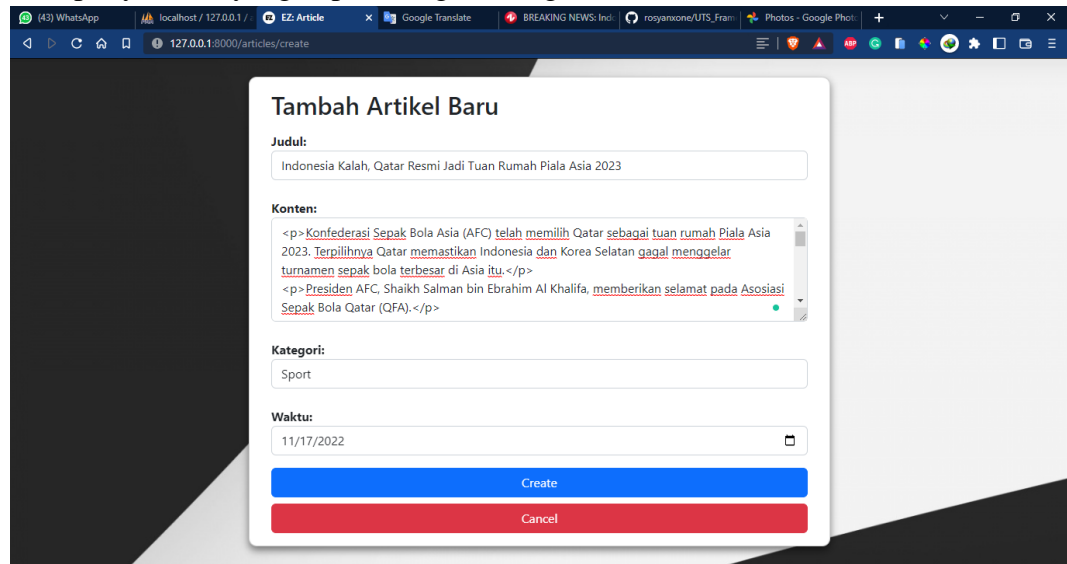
(43) WhatsApp | localhost / 127.0.0.1 / | EZ: Article | Google Translate | BREAKING NEWS: Indo | rosyanxone/UTS_Fram | Photos - Google Photo

127.0.0.1:8000/articles/create

Tambah Artikel Baru

Judul:

Indonesia Kalah, Qatar Resmi Jadi Tuan Rumah Piala Asia 2023

Konten:

<p>Konfederasi Sepak Bola Asia (AFC) telah memilih Qatar sebagai tuan rumah Piala Asia 2023. Terpilihnya Qatar memastikan Indonesia dan Korea Selatan gagal menggelar turnamen sepak bola terbesar di Asia itu.</p>
<p>Presiden AFC, Shaikh Salman bin Ebrahim Al Khalifa, memberikan selamat pada Asosiasi Sepak Bola Qatar (QFA).</p>

Kategori:

Sport

Waktu:

11/17/2022

Create

Cancel